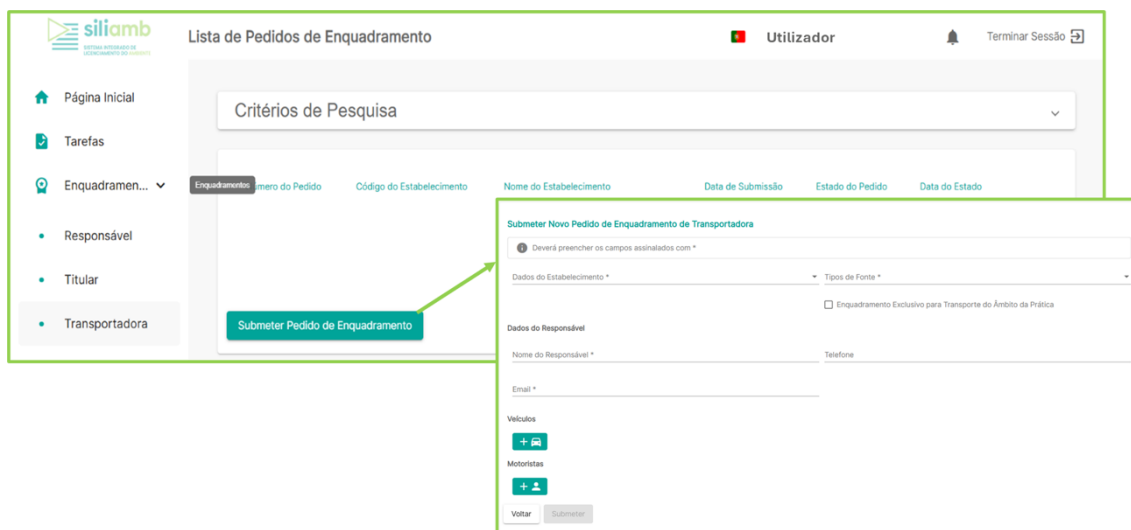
siliamb
SISTEMA INTEGRADO DE LICENCIAMENTO DO AMBIENTE

Lista de Pedidos de Enquadramento

Utilizador

Terminar Sessão

Página Inicial

Tarefas

Enquadramen...

Enquadramentos

Responsável

Titular

Transportadora

Critérios de Pesquisa

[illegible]mero do Pedido | Código do Estabelecimento | Nome do Estabelecimento | Data de Submissão | Estado do Pedido | Data do Estado

Submeter Pedido de Enquadramento

Submeter Novo Pedido de Enquadramento de Transportadora

Deverá preencher os campos assinalados com *

Dados do Estabelecimento *

Tipos de Fonte *

Enquadramento Exclusivo para Transporte do Âmbito da Prática

Dados do Responsável

Nome do Responsável *

Telefone

Email *

Veículos

Motoristas

Voltar

Submeter